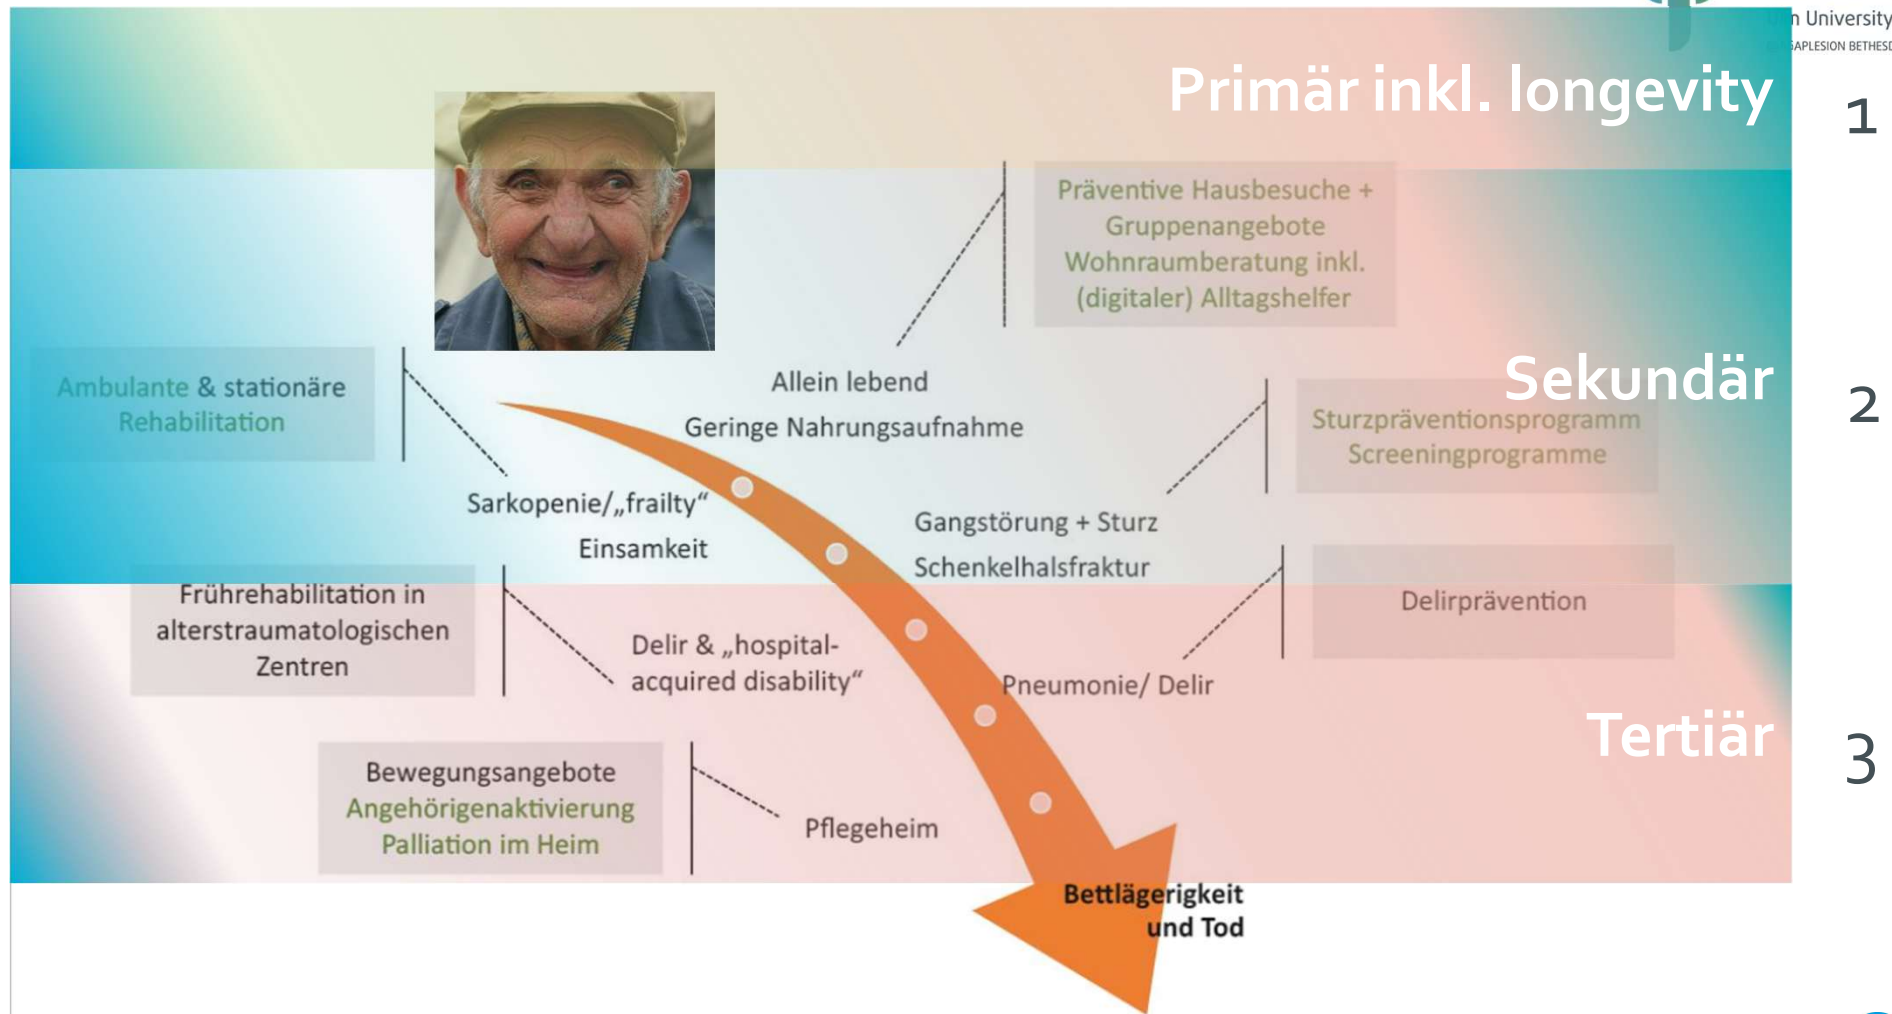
n University
APLESION BETHESD

Primär inkl. longevity

1

Präventive Hausbesuche + Gruppenangebote Wohnraumberatung inkl. (digitaler) Alltagshelfer

Ambulante & stationäre Rehabilitation

Allein lebend

Geringe Nahrungsaufnahme

Sekundär

2

Sturzpräventionsprogramm Screeningprogramme

Sarkopenie/„frailty“

Einsamkeit

Gangstörung + Sturz

Schenkelhalsfraktur

Frührehabilitation in alterstraumatologischen Zentren

Delir & „hospital-acquired disability“

Delirprävention

Pneumonie/ Delir

Tertiär

3

Bewegungsangebote Angehörigenaktivierung Palliation im Heim

Pflegeheim

Bettlägerigkeit und Tod